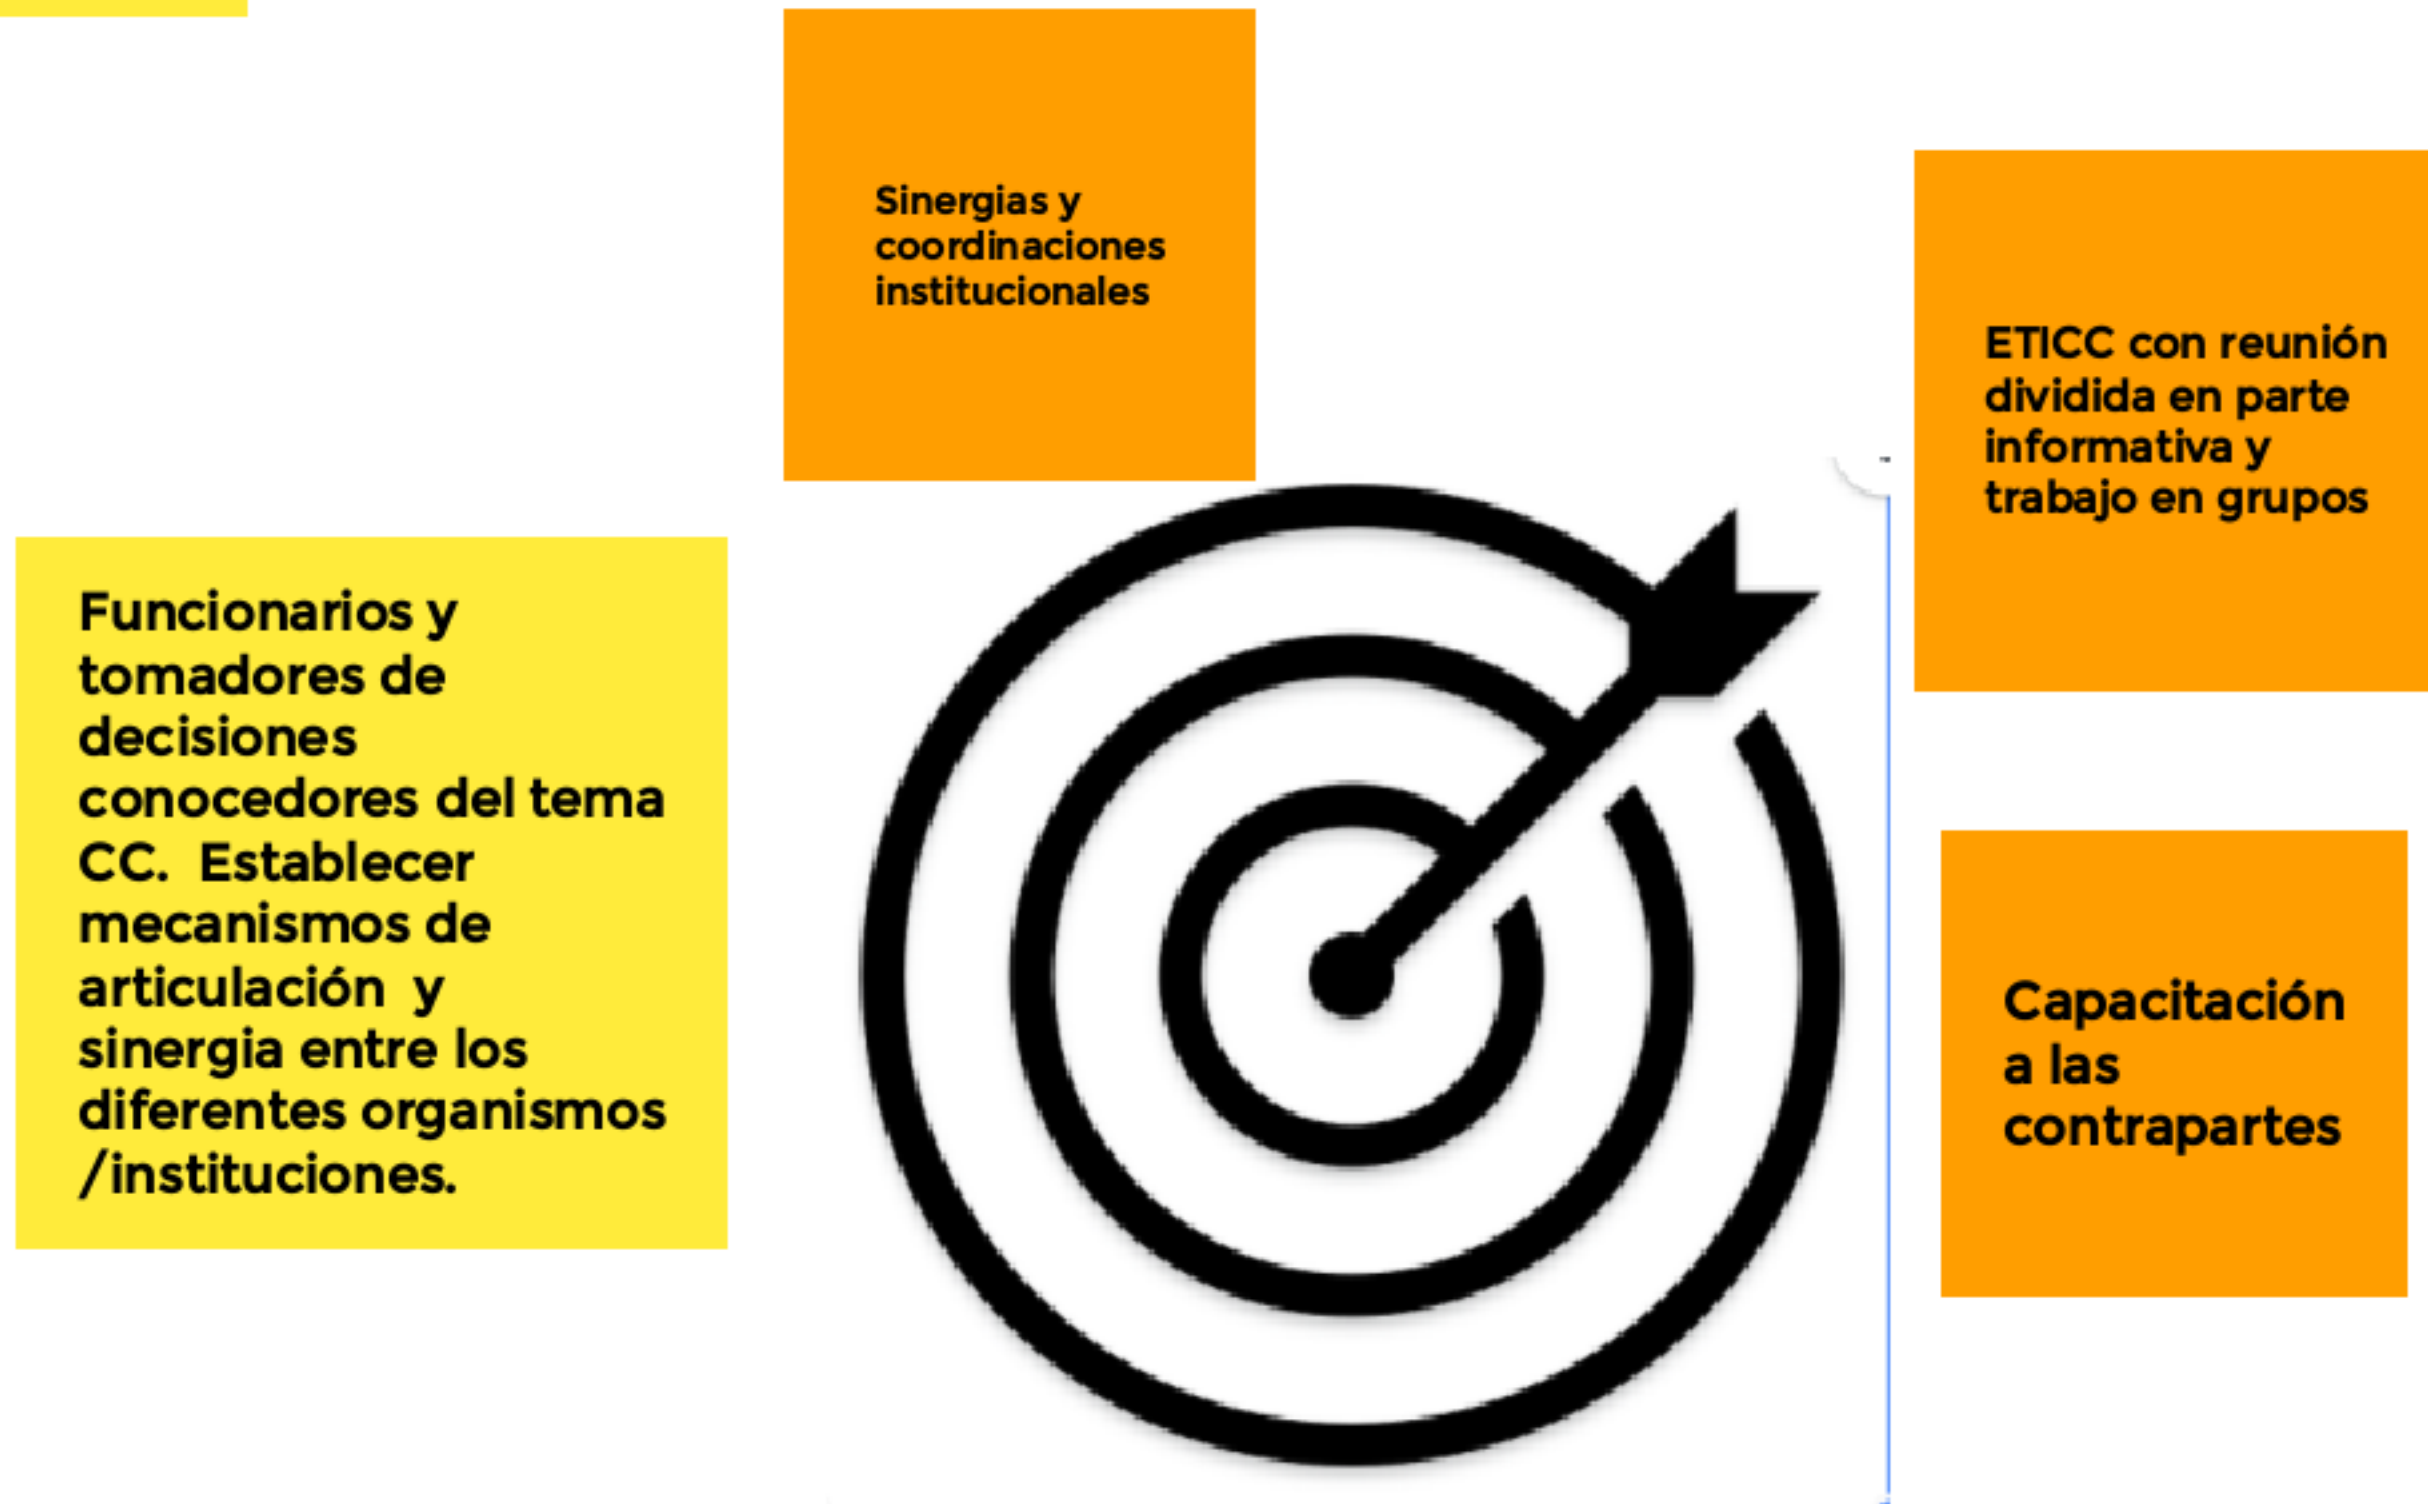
Sinergias y coordinaciones institucionales

ETICC con reunión dividida en parte informativa y trabajo en grupos

Funcionarios y tomadores de decisiones conocedores del tema CC. Establecer mecanismos de articulación y sinergia entre los diferentes organismos /instituciones.

Capacitación a las contrapartes